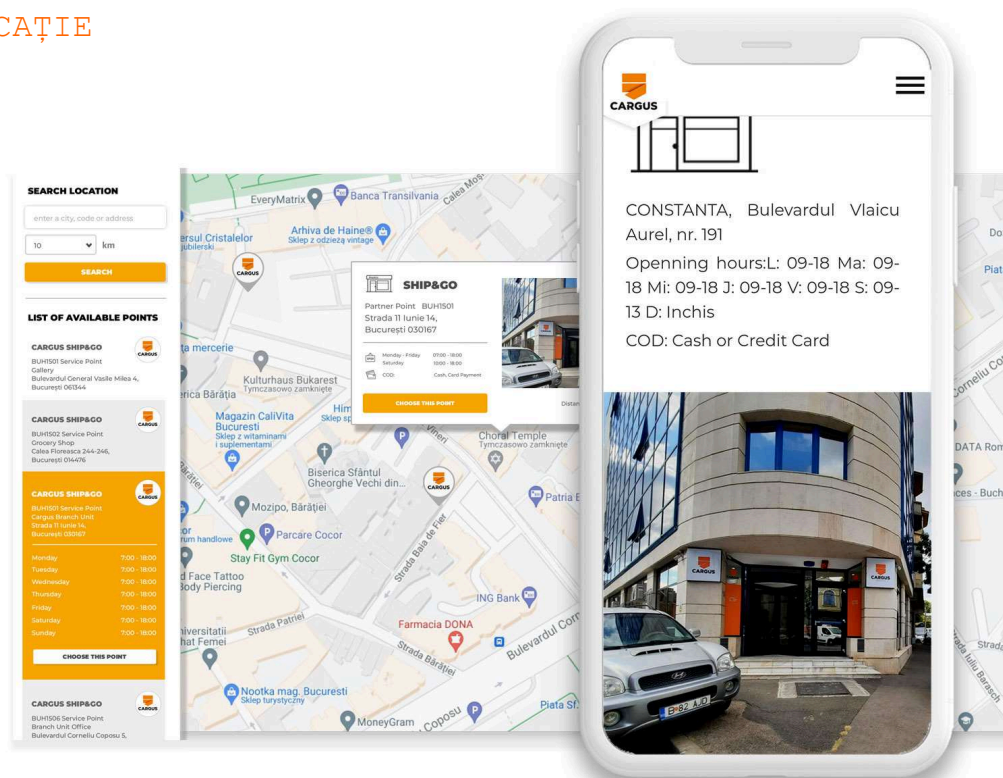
CAȚIE

SEARCH LOCATION

enter a city, code or address

10 km

SEARCH

LIST OF AVAILABLE POINTS

CARGUS SHIP&GO
BUH1501 Service Point
Gallery
Bulevardul General Vasile Milea 4, București 061344

CARGUS SHIP&GO
BUH1502 Service Point
Grocery Shop
Calea Floreasca 244-246, București 014476

CARGUS SHIP&GO
BUH1501 Service Point
Cargus Branch Unit
Strada 11 Iunie 14, București 030167

| Monday | 7:00 - 18:00 |
|---|---|
| Tuesday | 7:00 - 18:00 |
| Wednesday | 7:00 - 18:00 |
| Thursday | 7:00 - 18:00 |
| Friday | 7:00 - 18:00 |
| Saturday | 7:00 - 18:00 |
| Sunday | 7:00 - 18:00 |

CHOOSE THIS POINT

CARGUS SHIP&GO
BUH1506 Service Point
Branch Unit Office
Bulevardul Corneliu Coposu 5,

CARGUS

EveryMatrix
Banca Transilvania
Calea Moșilor
Arhiva de Haine®
Sklep z odzieżą vintage
ersul Cristalelor
ubilerski
ta mercerie
Kulturhaus Bukarest
Tymczasowo zamknięte
rica Bărăția
Magazin CaliVita Bucuresti
Sklep z witaminami i suplementami
Him
Sklep sp
Biserica Sfântul Gheorghe Vechi din...
Choral Temple
Tymczasowo zamknięte
Vineri
Patria E
Mozipo, Bărăției
Parcare Cocor
rum handlowe
Stay Fit Gym Cocor
Strada Baia de Fier
d Face Tattoo
Body Piercing
ING Bank
Strada Patriei
niversitatii
hat Femei
Farmacia DONA
Strada Bărăției
Bulevardul Cor
Nootka mag. Bucuresti
Sklep turystyczny
MoneyGram
Coposu
Piata Sf.

SHIP&GO
Partner Point BUH1501
Strada 11 Iunie 14,
București 030167
Monday - Friday 07:00 - 18:00
Saturday 10:00 - 18:00
COD: Cash, Card Payment
CHOOSE THIS POINT
Distan

CARGUS

CONSTANTA, Bulevardul Vlaicu Aurel, nr. 191

Openning hours:L: 09-18 Ma: 09-18 Mi: 09-18 J: 09-18 V: 09-18 S: 09-13 D: Inchis

COD: Cash or Credit Card

CARGUS
CARGUS
B 82 AJO

Do
Piat
Corneliu Co
DATA Rom
ces - Buch
Strad
Iuliu Barasch